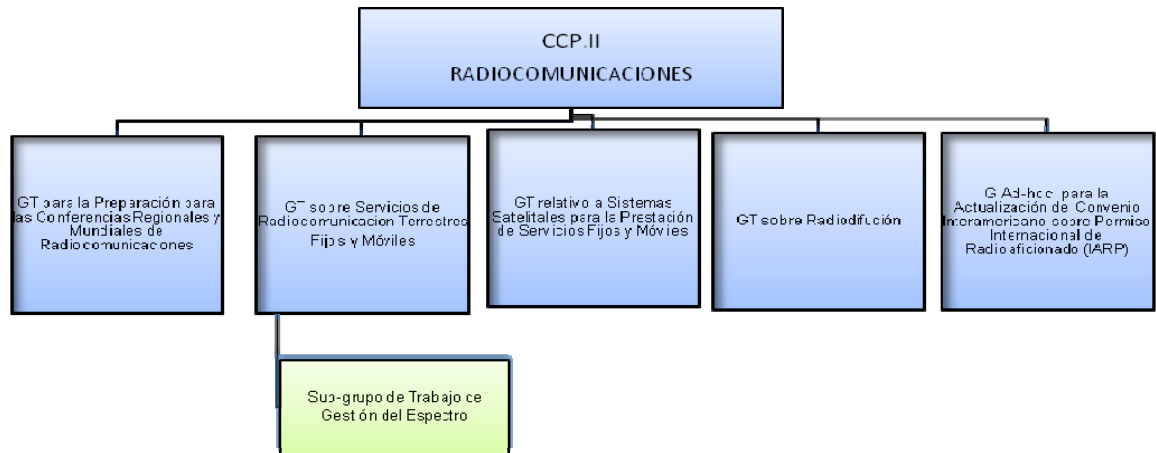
CCP.II
RADIOCOMUNICACIONES

GT para la Preparación para las Conferencias Regionales y Mundiales de Radiocomunicaciones

GT sobre Servicios de Radiocomunicacion Terrestres Fijos y Móviles

GT relativo a Sistemas Satelitales para la Prestación de Servicios Fijos y Móviles

GT sobre Radiodifusión

G Ad-hoc para la Actualización de Convenio Interamericano sobre Permiso Internacional de Radioaficionado (IARP)

Sub-grupo de Trabajo de Gestón del Espectro